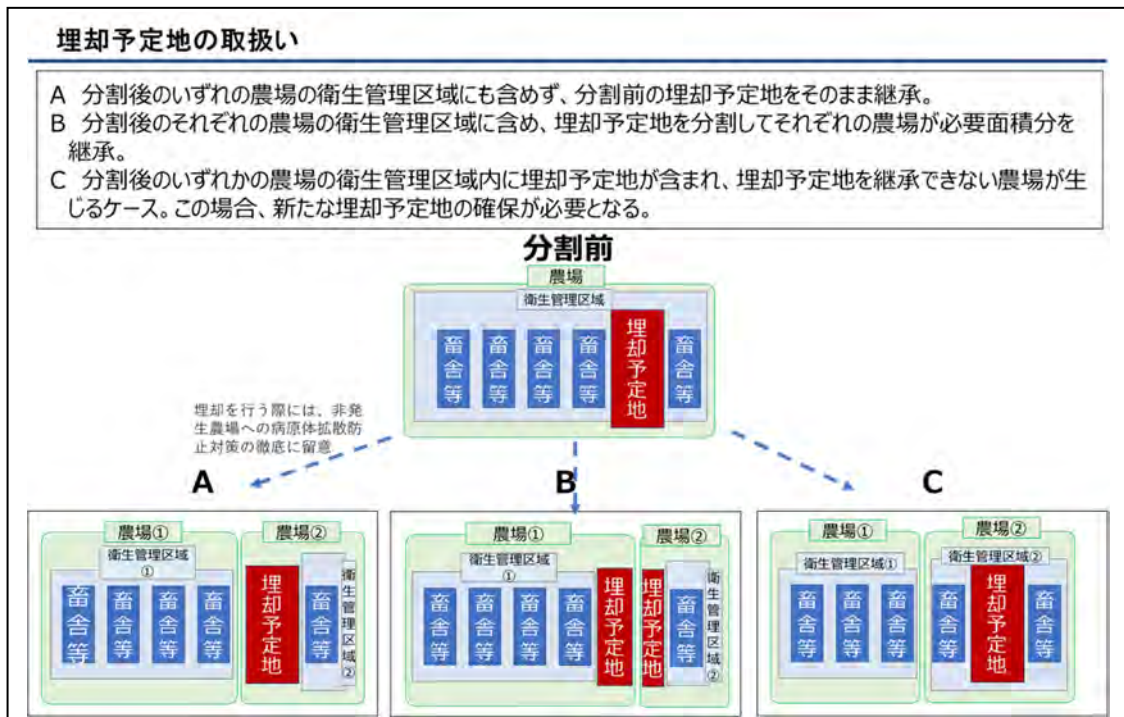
埋却予定地の取扱い

A 分割後のいずれの農場の衛生管理区域にも含めず、分割前の埋却予定地をそのまま継承。
B 分割後のそれぞれの農場の衛生管理区域に含め、埋却予定地を分割してそれぞれの農場が必要面積分を継承。
C 分割後のいずれかの農場の衛生管理区域内に埋却予定地が含まれ、埋却予定地を継承できない農場が生じるケース。この場合、新たな埋却予定地の確保が必要となる。

分割前

農場
衛生管理区域
畜舎等 畜舎等 畜舎等 畜舎等 埋却予定地 畜舎等

埋却を行う際には、非発生農場への病原体拡散防止対策の徹底に留意

A
農場① 衛生管理区域① 畜舎等 畜舎等 畜舎等 畜舎等
農場② 埋却予定地 畜舎等 衛生管理区域②

B
農場① 衛生管理区域① 畜舎等 畜舎等 畜舎等 畜舎等 埋却予定地
農場② 埋却予定地 畜舎等 衛生管理区域②

C
農場① 衛生管理区域① 畜舎等 畜舎等 畜舎等
農場② 衛生管理区域② 畜舎等 埋却予定地 畜舎等